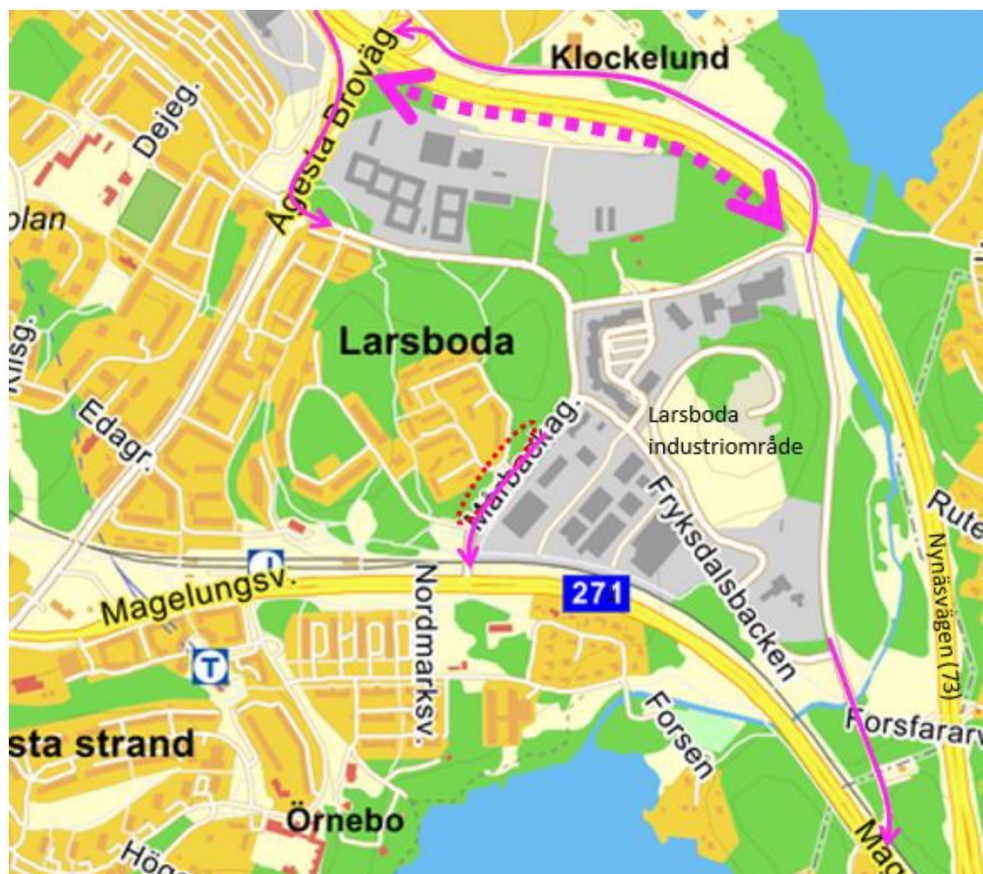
Klockelund

Dejeg.

Ågesta Broväg

olan

Larsboda

Krisg.

Edagr.

Larsboda industriområde

Mårbackag.

Fryksdalsbacken

Rute

Nynäsvägen (73)

Magelungsv.

Nordmarksv.

271

Forsen

Forsfararv

sta strand

Örnebo

Hög

Mag